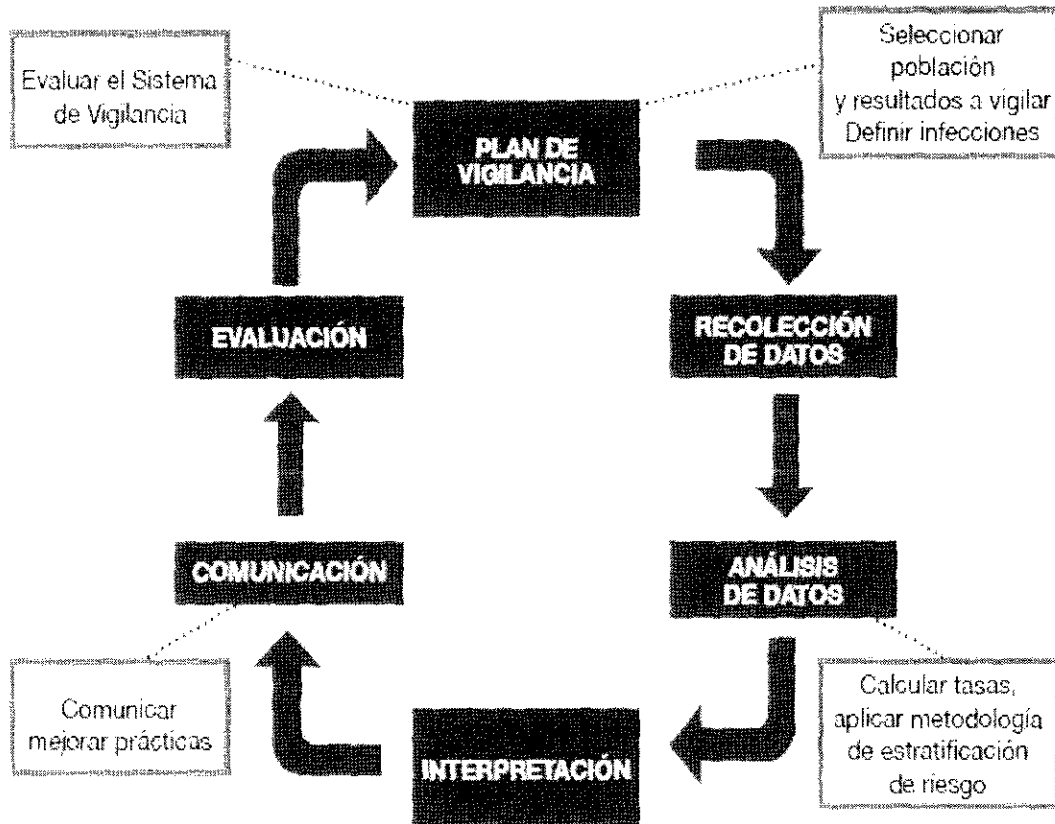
Evaluar el Sistema de Vigilancia

PLAN DE VIGILANCIA

Seleccionar población y resultados a vigilar Definir infecciones

EVALUACIÓN

RECOLECCIÓN DE DATOS

COMUNICACIÓN

ANÁLISIS DE DATOS

Comunicar mejorar prácticas

INTERPRETACIÓN

Calcular tasas, aplicar metodología de estratificación de riesgo